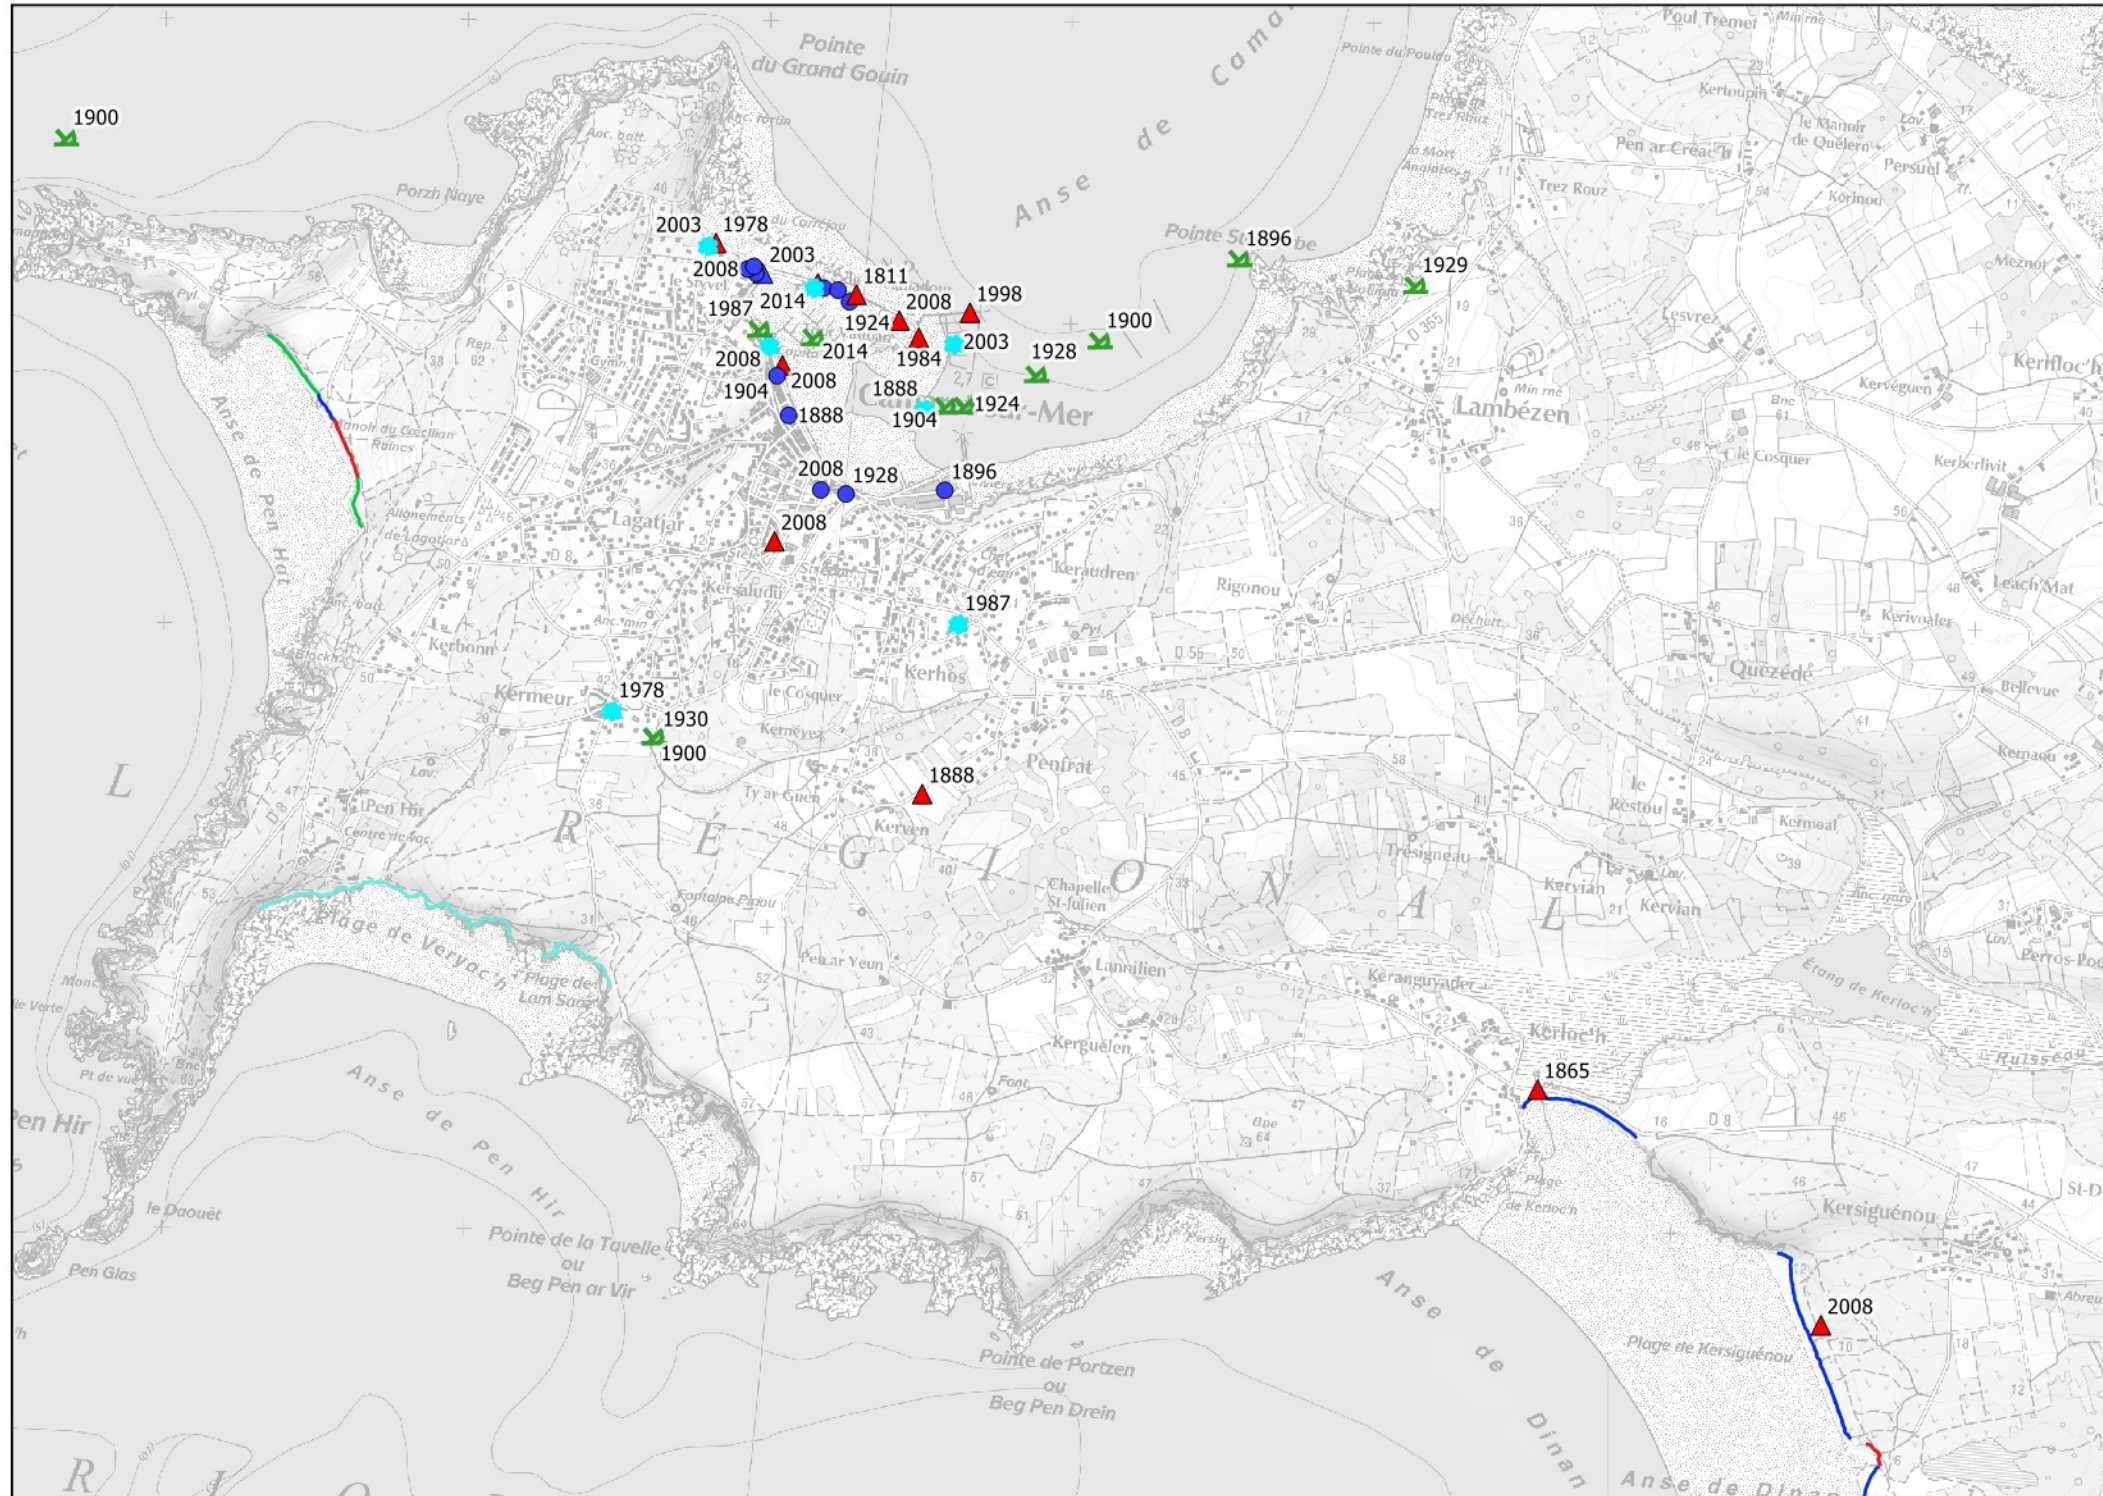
1900
Pointe du Grand Gouin
Anse de Camaret
Poul Tremel
Pointe du Poulo
Kertoupin
Le Manoir de Quélern
Pen ar Creac'h
Persuel
Trez Rouz
Kerinou
Porzh Naye
Anc. batt
2003
1978
2003
2008
1811
1896
1929
Pointe St
2008
1998
1987
2014
1924
1900
Mezno
2003
2008
1984
1928
Lesvrez
D 355
Keriflo'ch
2008
1904
1888
Kervéguen
1888
Camaret-sur-Mer
1924
1904
Lambézen
Anse de Pen Hat
Manoir du Coecilian Ruines
Cle Cosquer
Kerberlivit
2008
1928
1896
Alignements de Lagatjar
Lagatjar
2008
Keraudren
Rigonou
Leach'Mat
D 8
Kersaludu
Kerivoalen
1987
Kerbonn
D 55
Quézédé
Bellevue
Kermeur
1978
Kerhos
le Cosquer
1930
Kerneyez
1900
Penfrat
Kernaou
1888
Ty ar Guen
Pen Hir
le Restou
Kermoal
Centre de vac.
Kerven
R É G I O N A L
L
Tresigneau
Kervian
Kervian
Chapelle St-Julien
Fontaine Pajou
Plage de Veryac'h
Pen ar Yeun
Lannilien
Keranguyader
Étang de Kerloc'h
Perros-Poul
Plage de Lam Saoz
Kerloc'h
Ruisseau
Kerguélen
1865
D 8
Pt de vue
Anse de Pen Hir
Pen Hir
le Daouët
Plage de Kerloc'h
Kersiguénou
St-D
Pointe de la Tavelle ou Beg Pen ar Vir
Pen Glas
2008
Anse de Dinan
Plage de Kersiguénou
Pointe de Portzen ou Beg Pen Drein
Anse de Dinan
R